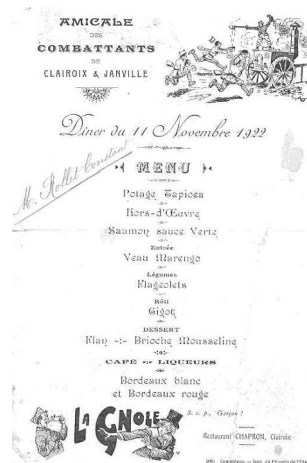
AMICALE
DES
COMBATTANTS
DE
CLAIROIX & JANVILLE

Diner du 11 Novembre 1922

M. Rollet-Constant

MENU

Potage Tapioca
Hors-d'Œuvre
Saumon sauce Verte
Entrée
Veau Marengo
Légumes
Flageolets
Rôti
Gigot
DESSERT
Flan -:- Brioche Mousseline
CAFÉ — LIQUEURS
Bordeaux blanc
et Bordeaux rouge

LA GNOLE

S. v. p., Garçon !

Restaurant CHAPRON, Clairoix

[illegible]